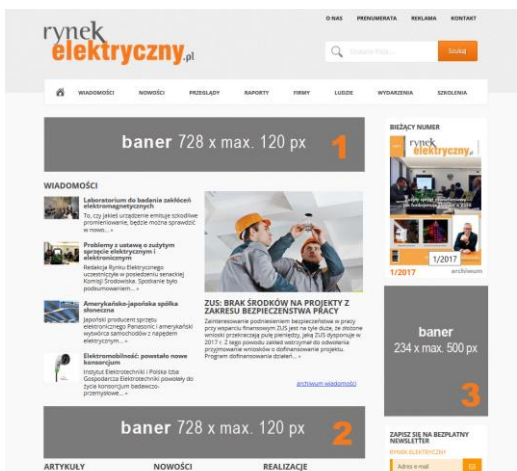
rynek elektryczny.pl

O NAS PRENUMERATA REKLAMA KONTAKT

Szukaj frazy... Szukaj

WIADOMOŚCI NOWOŚCI PRZEGLĄDY RAPORTY FIRMY LUDZIE WYDARZENIA SZKOLENIA

baner 728 x max. 120 px 1

BIEŻĄCY NUMER

rynek elektryczny

1/2017

1/2017 archiwum

WIADOMOŚCI

Laboratorium do badania zakłóceń elektromagnetycznych
To, czy jakieś urządzenie emituje szkodliwe promieniowanie, będzie można sprawdzić w nowo... »

Problemy z ustawą o zużytym sprzęcie elektrycznym i elektronicznym
Redakcja Rynku Elektrycznego uczestniczyła w posiedzeniu senackiej Komisji Środowiska. Spotkanie było podsumowaniem... »

Amerykańsko-japońska spółka słoneczna
Japoński producent sprzętu elektronicznego Panasonic i amerykański wytwórca samochodów z napędem elektrycznym... »

Elektromobilność: powstało nowe konsorcjum
Instytut Elektrotechniki i Polska Izba Gospodarcza Elektrotechniki powołały do życia konsorcjum badawczo-przemysłowe... »

ZUS: BRAK ŚRODKÓW NA PROJEKTY Z ZAKRESU BEZPIECZEŃSTWA PRACY
Zainteresowanie podnoszeniem bezpieczeństwa w pracy przy wsparciu finansowym ZUS jest na tyle duże, że złożone wnioski przekroczyły pule pieniędzy, jaką ZUS dysponuje w 2017 r. Z tego powodu zakład wstrzymał do odwołania przyjmowanie wniosków o dofinansowanie projektu. Program dofinansowania działań... »

archiwum wiadomości

baner 234 x max. 500 px 3

baner 728 x max. 120 px 2

ZAPISZ SIĘ NA BEZPŁATNY NEWSLETTER
RYNEK ELEKTRYCZNY
Adres e-mail

ARTYKUŁY NOWOŚCI REALIZACJE